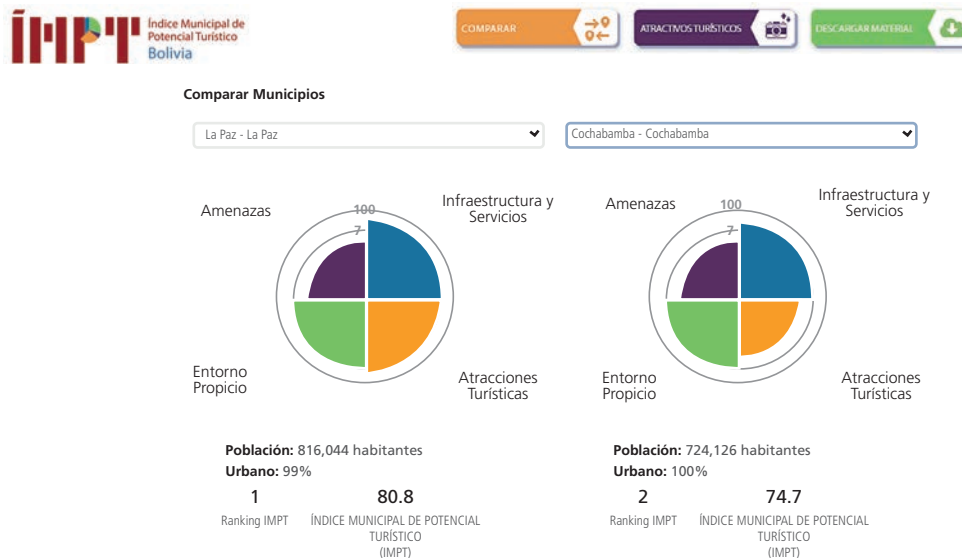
ÍMPT Índice Municipal de Potencial Turístico Bolivia

COMPARAR

ATRACTIVOS TURÍSTICOS

DESCARGAR MATERIAL

Comparar Municipios

La Paz - La Paz

Cochabamba - Cochabamba

Amenazas
100
7
Infraestructura y Servicios
Entorno Propicio
Atracciones Turísticas

Población: 816,044 habitantes
Urbano: 99%
1
Ranking IMPT
80.8
ÍNDICE MUNICIPAL DE POTENCIAL TURÍSTICO (IMPT)

Amenazas
100
7
Infraestructura y Servicios
Entorno Propicio
Atracciones Turísticas

Población: 724,126 habitantes
Urbano: 100%
2
Ranking IMPT
74.7
ÍNDICE MUNICIPAL DE POTENCIAL TURÍSTICO (IMPT)